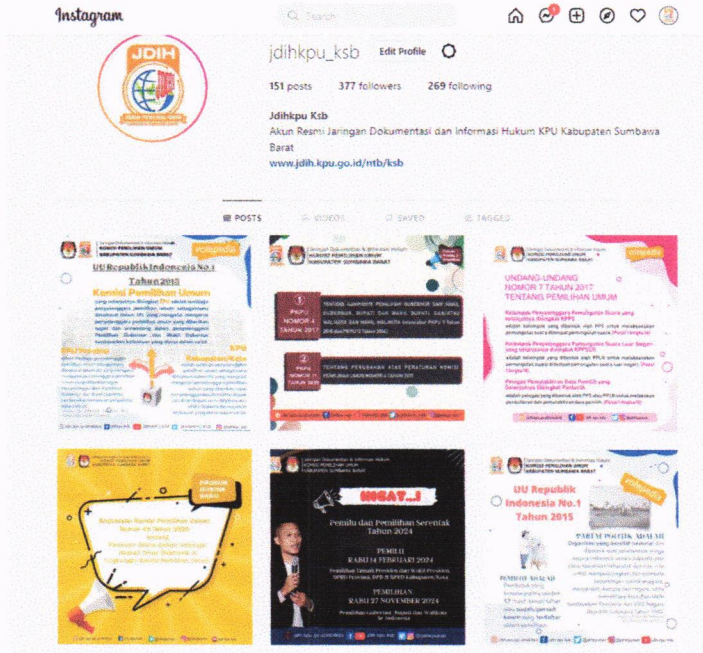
Instagram

Search

jdihkpu_ksb Edit Profile

151 posts 377 followers 269 following

Jdihkpu Ksb
Akun Resmi Jaringan Dokumentasi dan Informasi Hukum KPU Kabupaten Sumbawa Barat
www.jdih.kpu.go.id/ntb/ksb

POSTS VIDEOS SAVED TAGGED

JDIH
KOMISI PEMILIHAN UMUM KABUPATEN SUMBAWA BARAT
UU Republik Indonesia No.1 Tahun 2017
Komisi Pemilihan Umum
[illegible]

Jaringan Dokumentasi & Informasi Hukum
KOMISI PEMILIHAN UMUM KABUPATEN SUMBAWA BARAT
PKPU NOMOR 4 TAHUN 2017
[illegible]

UNDANG-UNDANG NOMOR 7 TAHUN 2017 TENTANG PEMILIHAN UMUM
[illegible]

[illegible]

INGAT...!
Pemilu dan Pemilihan Serentak Tahun 2024
PEMILU
RABU 14 FEBRUARI 2024
PEMILIHAN
RABU 27 NOVEMBER 2024
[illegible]

UU Republik Indonesia No.1 Tahun 2015
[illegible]